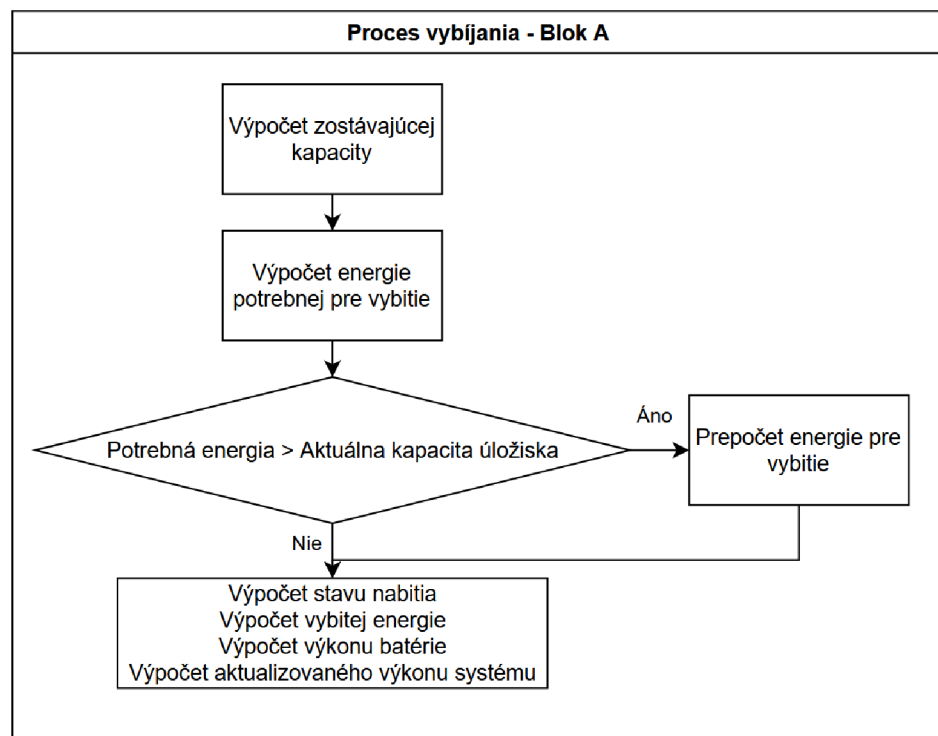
Proces vybíjania - Blok A

Výpočet zostávajúcej kapacity

Výpočet energie potrebnej pre vybitie

Potrebná energia > Aktuálna kapacita úložiska

Áno

Prepočet energie pre vybitie

Nie

Výpočet stavu nabitia
Výpočet vybitej energie
Výpočet výkonu batérie
Výpočet aktualizovaného výkonu systému